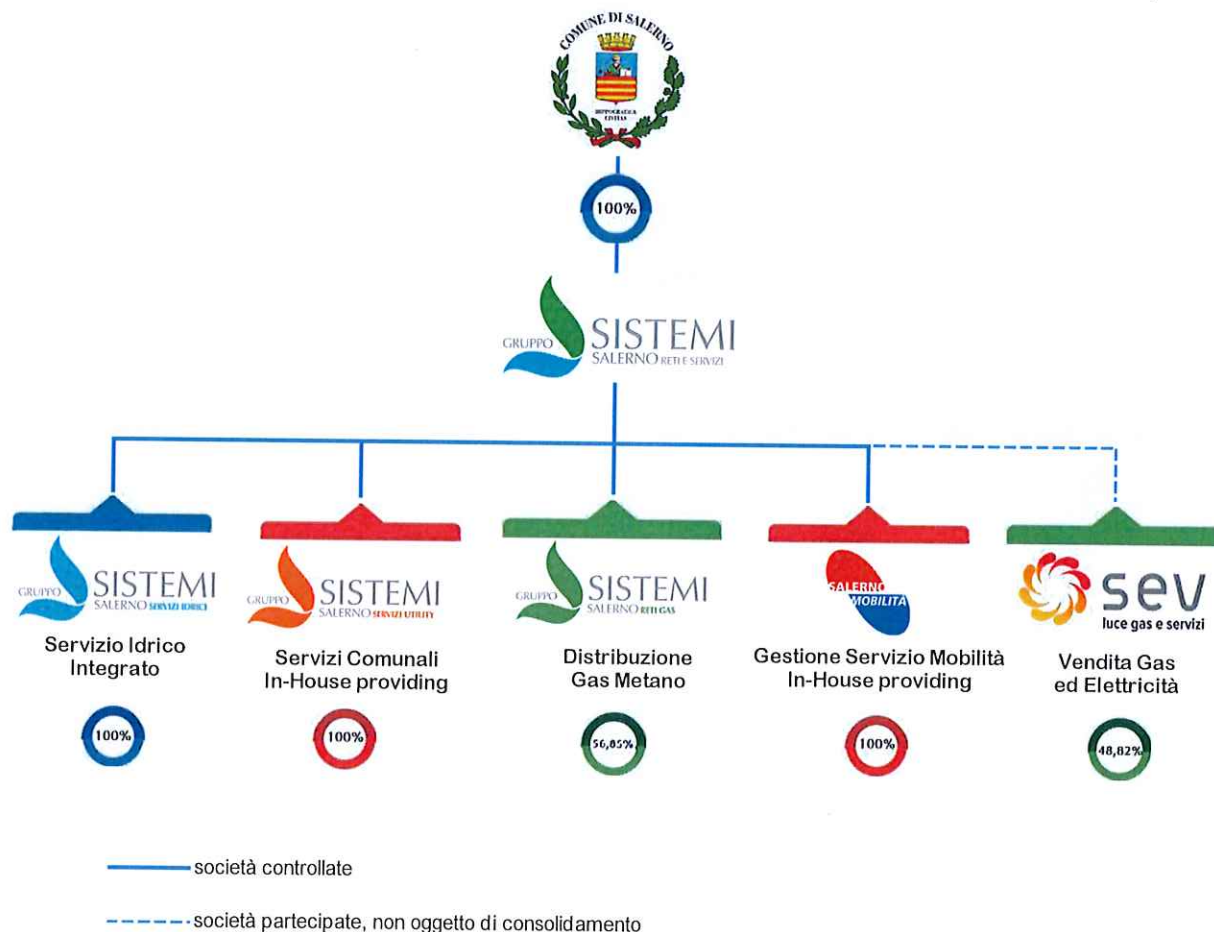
COMUNE DI SALERNO

HIPPOCRATICA CIVITAS

100%

GRUPPO SISTEMI SALERNO RETI E SERVIZI

GRUPPO SISTEMI SALERNO SERVIZI IDRICI

Servizio Idrico Integrato

100%

GRUPPO SISTEMI SALERNO SERVIZI UTILITY

Servizi Comunali In-House providing

100%

GRUPPO SISTEMI SALERNO RETI GAS

Distribuzione Gas Metano

56,85%

SALERNO MOBILITÀ

Gestione Servizio Mobilità In-House providing

100%

sev luce gas e servizi

Vendita Gas ed Elettricità

48,82%

società controllate

società partecipate, non oggetto di consolidamento